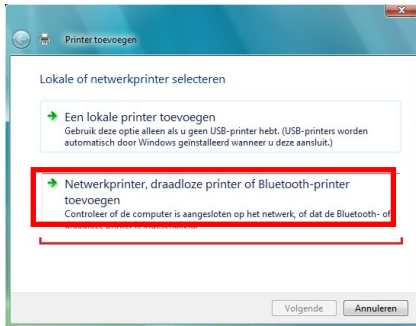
Printer toevoegen

Lokale of netwerkprinter selecteren

Een lokale printer toevoegen
Gebruik deze optie alleen als u geen USB-printer hebt. (USB-printers worden automatisch door Windows geïnstalleerd wanneer u deze aansluit.)

Netwerkprinter, draadloze printer of Bluetooth-printer toevoegen
Controleer of de computer is aangesloten op het netwerk, of dat de Bluetooth- of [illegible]

Volgende Annuleren